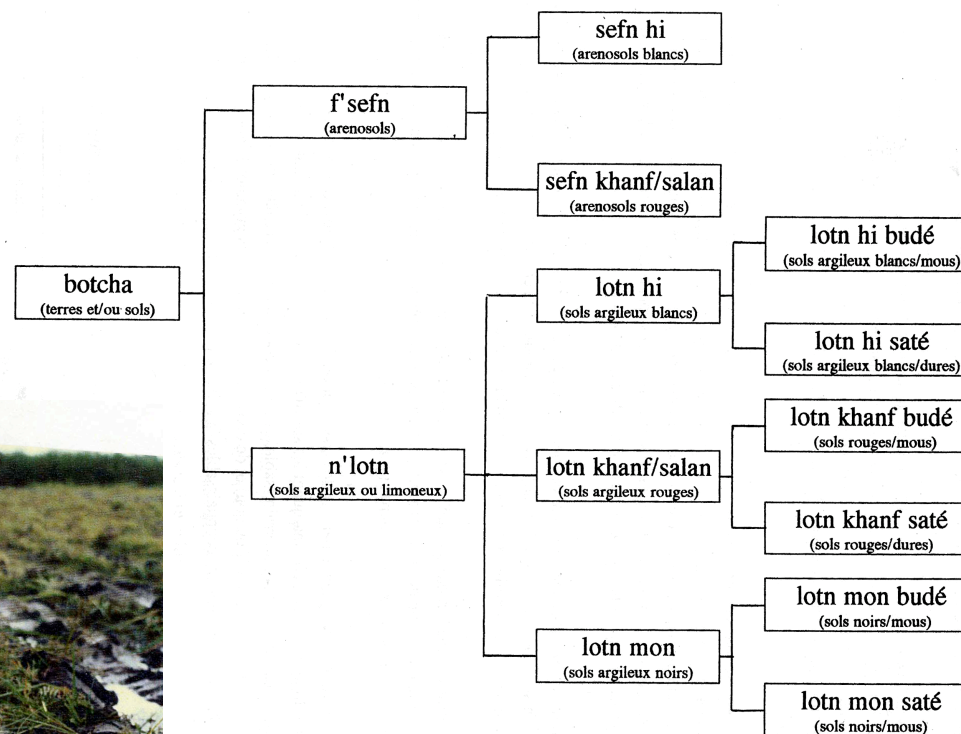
botcha
(terres et/ou sols)

f'sefn
(arenosols)

sefn hi
(arenosols blancs)

sefn khanf/salan
(arenosols rouges)

n'lotn
(sols argileux ou limoneux)

lotn hi
(sols argileux blancs)

lotn hi budé
(sols argileux blancs/mous)

lotn hi saté
(sols argileux blancs/dures)

lotn khanf/salan
(sols argileux rouges)

lotn khanf budé
(sols rouges/mous)

lotn khanf saté
(sols rouges/dures)

lotn mon
(sols argileux noirs)

lotn mon budé
(sols noirs/mous)

lotn mon saté
(sols noirs/mous)